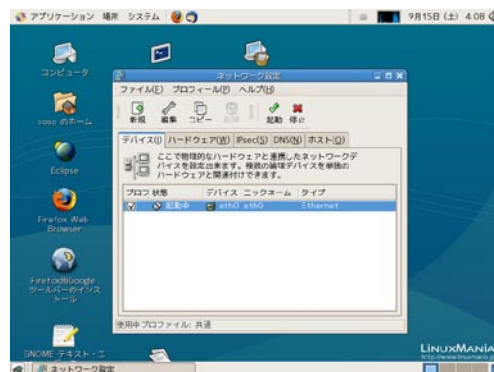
アプリケーション 場所 システム

9月15日 (土) 4:08

コンピュータ

soso のホーム

Eclipse

Firefox Web Browser

FirefoxのGoogleツールバーのインストール

GNOME テキスト・エ

ネットワーク設定

ファイル(F) プロファイル(P) ヘルプ(H)

新規 編集 コピー 削除 起動 停止

デバイス(I) ハードウェア(W) IPsec(S) DNS(N) ホスト(O)

ここで物理的なハードウェアと連携したネットワークデバイスを設定出来ます。複数の論理デバイスを単独のハードウェアと関連付けできます。

| プロファイル | 状態 | デバイス | ニックネーム | タイプ |
|---|---|---|---|---|
| ☑ | 起動中 | eth0 | eth0 | Ethernet |

使用中プロファイル: 共通

ネットワーク設定

LinuxMania